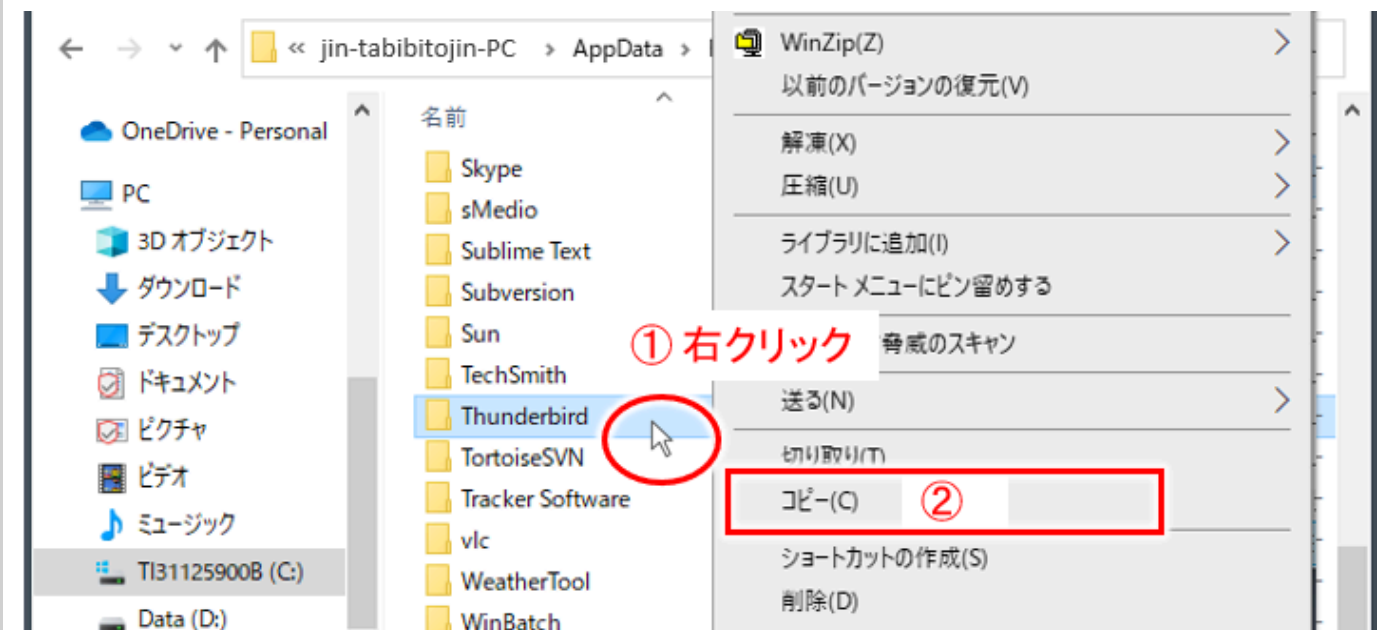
« jin-tabibitojin-PC › AppData ›

OneDrive - Personal
PC
3D オブジェクト
ダウンロード
デスクトップ
ドキュメント
ピクチャ
ビデオ
ミュージック
TI31125900B (C:)
Data (D:)

名前
Skype
sMedio
Sublime Text
Subversion
Sun
TechSmith
Thunderbird
TortoiseSVN
Tracker Software
vlc
WeatherTool
WinBatch

① 右クリック

WinZip(Z)
以前のバージョンの復元(V)
解凍(X)
圧縮(U)
ライブラリに追加(I)
スタート メニューにピン留めする
脅威のスキャン
送る(N)
切り取り(T)
コピー(C)
②
ショートカットの作成(S)
削除(D)